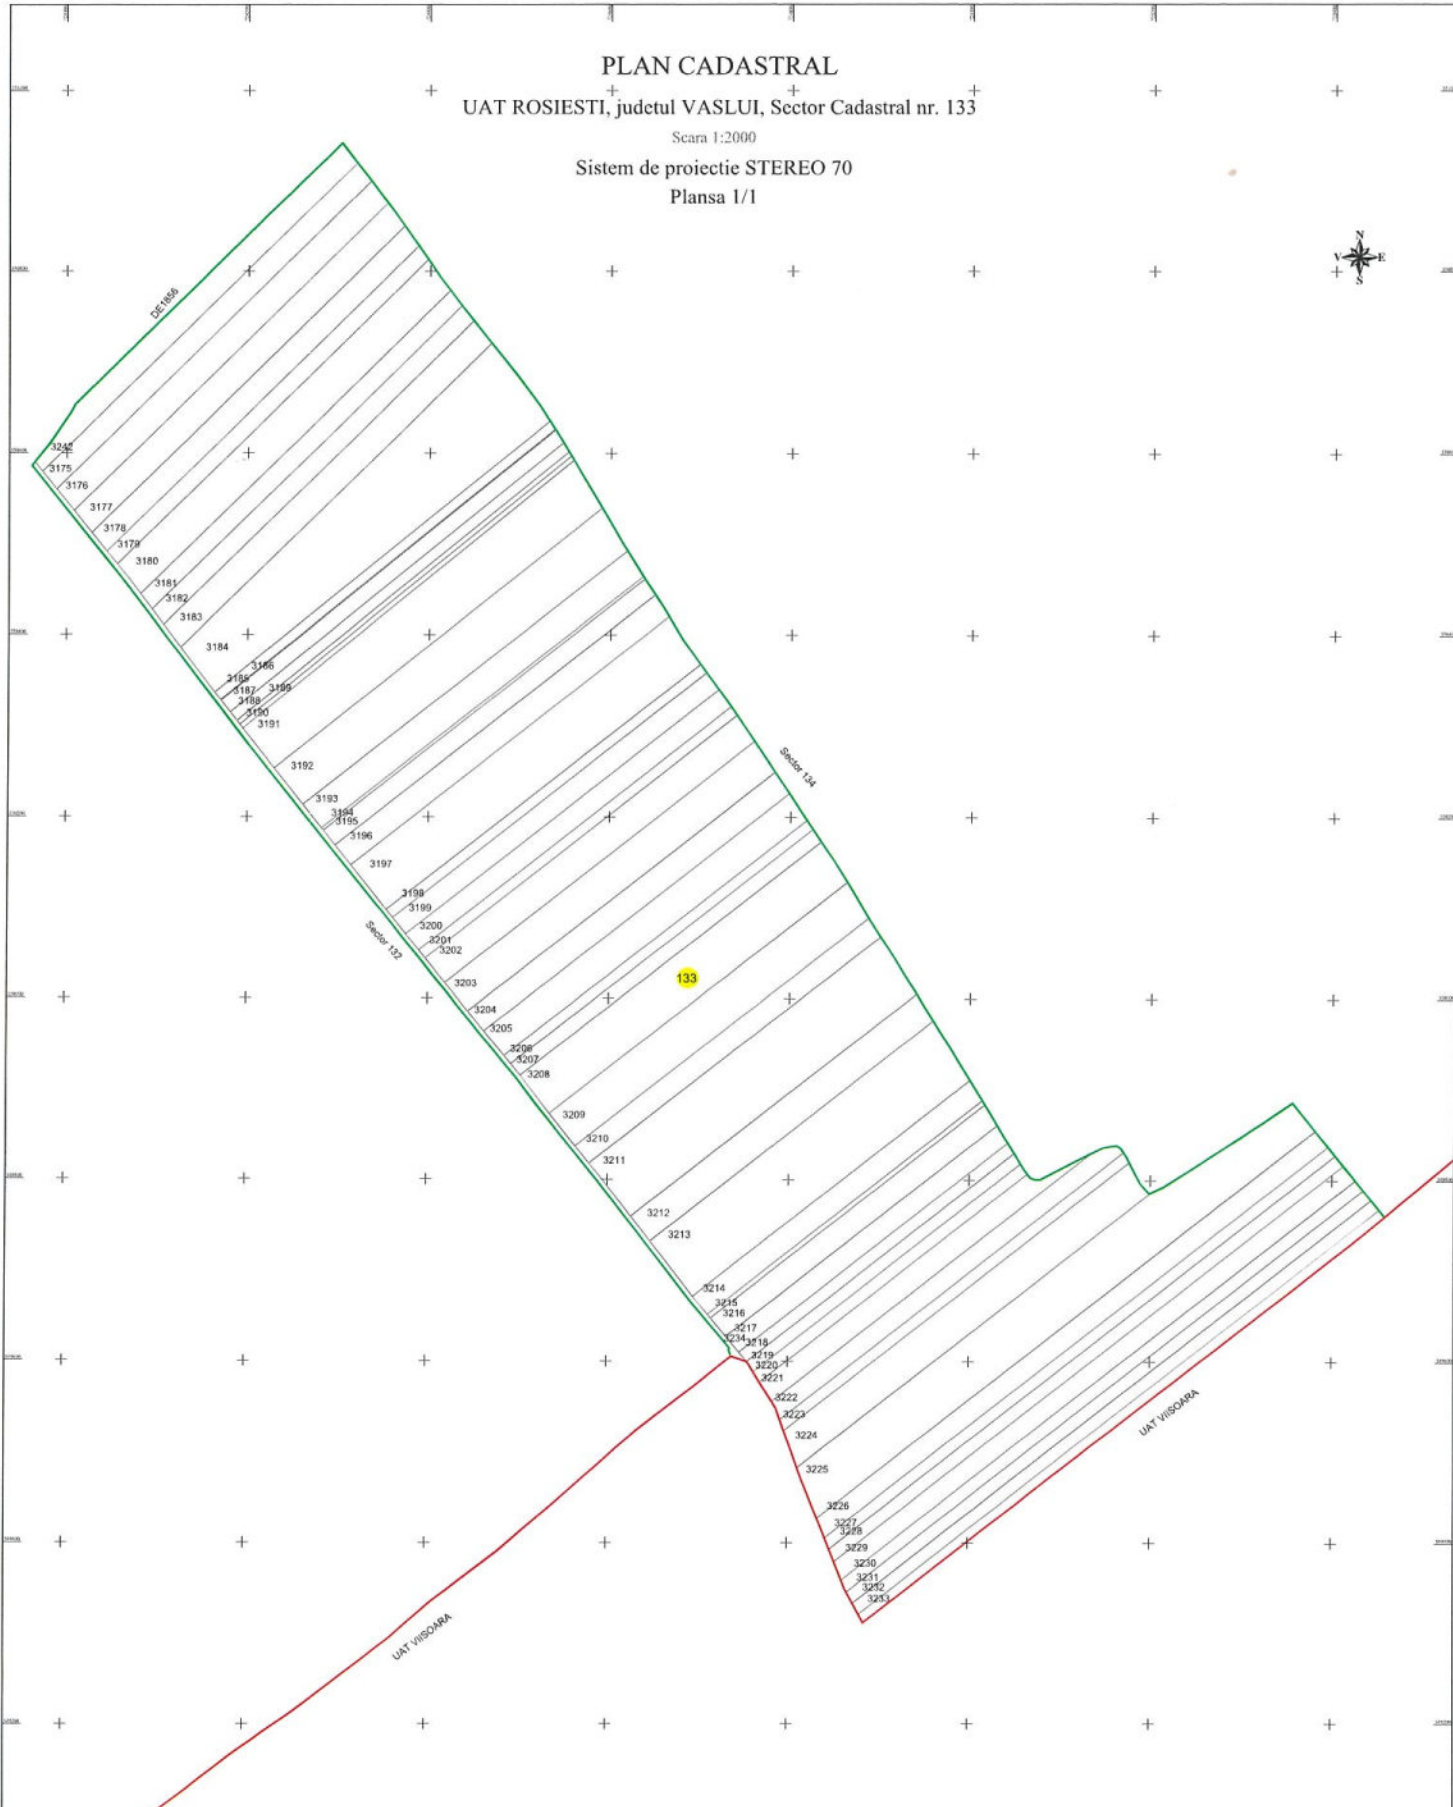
PLAN CADASTRAL
UAT ROSIESTI, judetul VASLUI, Sector Cadastral nr. 133
Scara 1:2000
Sistem de proiectie STEREO 70
Plansa 1/1

N
V
E
S

DE1856
Sector 134
Sector 132
133
UAT VIISOARA
UAT VIISOARA

3242
3175
3176
3177
3178
3179
3180
3181
3182
3183
3184
3186
3185
3187
3189
3188
3190
3191
3192
3193
3194
3195
3196
3197
3198
3199
3200
3201
3202
3203
3204
3205
3206
3207
3208
3209
3210
3211
3212
3213
3214
3215
3216
3217
3234
3218
3219
3220
3221
3222
3223
3224
3225
3226
3227
3228
3229
3230
3231
3232
3233